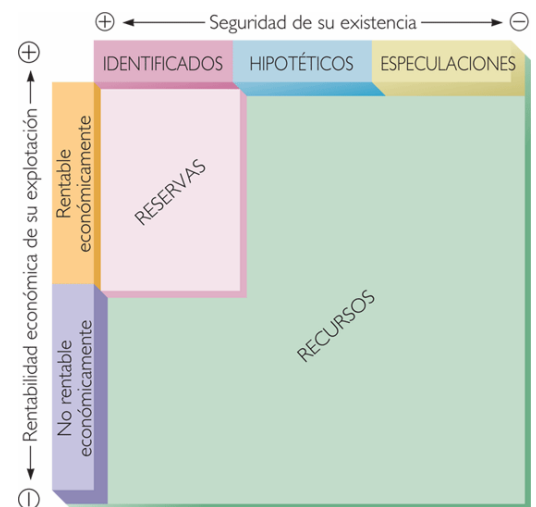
⊕ ← Seguridad de su existencia → ⊖

IDENTIFICADOS

HIPOTÉTICOS

ESPECULACIONES

⊕ ← Rentabilidad económica de su explotación → ⊖

Rentable económicamente

No rentable económicamente

RESERVAS

RECURSOS